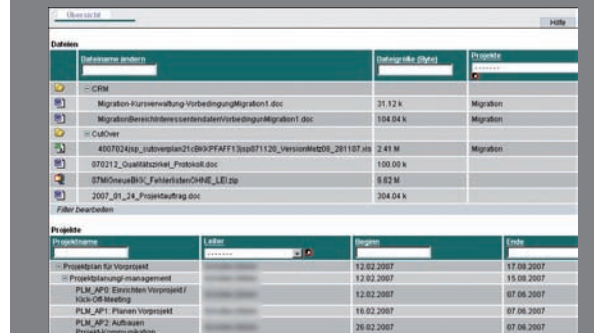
Übersicht

Hilfe

Dateien

| | Dateiname ändern | Dateigröße (Byte) | Projekte |
|---|---|---|---|
| | ⊟ CRM | | |
| | Migration-Kursverwaltung-VorbedingungMigration1.doc | 31.12 k | Migration |
| | MigrationBereichInteressentendatenVorbedingunMigration1.doc | 104.04 k | Migration |
| | ⊟ CutOver | | |
| | 4007024)sp_cutoverplan21cBKKPFAFF13)sp071120_VersionMetz08_281107.xls | 2.41 M | Migration |
| | 070212_Qualitätszirkel_Protokoll.doc | 100.00 k | |
| | 07MiGneueBKIC_FehlerlistenOHNE_LEI.zip | 9.82 M | |
| | 2007_01_24_Projektauftrag.doc | 304.04 k | |

Filter bearbeiten

Projekte

| Projektname | Leiter | Beginn | Ende |
|---|---|---|---|
| ⊟ Projektplan für Vorprojekt | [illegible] | 12.02.2007 | 17.09.2007 |
| ⊟ Projektplanung/-management | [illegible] | 12.02.2007 | 15.08.2007 |
| PLM_AP0: Einrichten Vorprojekt / Kick-Off-Meeting | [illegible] | 12.02.2007 | 07.06.2007 |
| PLM_AP1: Planen Vorprojekt | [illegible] | 16.02.2007 | 07.06.2007 |
| PLM_AP2: Aufbauen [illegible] | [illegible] | 26.02.2007 | 07.06.2007 |